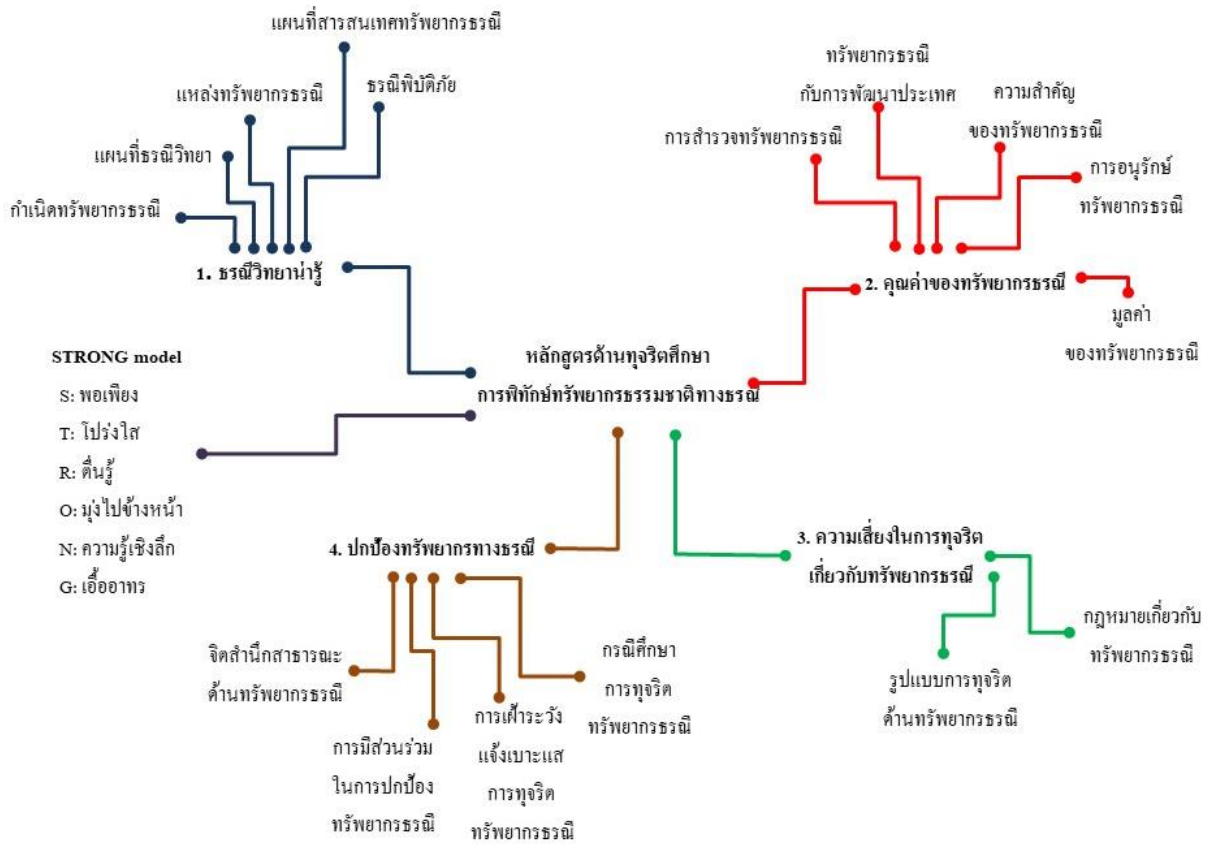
แผนที่สารสนเทศทรัพยากรธรณี

แหล่งทรัพยากรธรณี

ธรณีพิบัติภัย

แผนที่ธรณีวิทยา

กำเนิดทรัพยากรธรณี

1. ธรณีวิทยาน่ารู้

ทรัพยากรธรณี กับการพัฒนาประเทศ

ความสำคัญ ของทรัพยากรธรณี

การสำรวจทรัพยากรธรณี

การอนุรักษ์ ทรัพยากรธรณี

2. คุณค่าของทรัพยากรธรณี

มูลค่า ของทรัพยากรธรณี

หลักสูตรต้านทุจริตศึกษา การพิทักษ์ทรัพยากรธรรมชาติทางธรณี

STRONG model
S: พอเพียง
T: โปร่งใส
R: ตื่นรู้
O: มุ่งไปข้างหน้า
N: ความรู้เชิงลึก
G: เอื้ออาทร

4. ปกป้องทรัพยากรทางธรณี

3. ความเสี่ยงในการทุจริต เกี่ยวกับทรัพยากรธรณี

กฎหมายเกี่ยวกับ ทรัพยากรธรณี

รูปแบบการทุจริต ด้านทรัพยากรธรณี

จิตสำนึกสาธารณะ ด้านทรัพยากรธรณี

กรณีศึกษา การทุจริต ทรัพยากรธรณี

การเฝ้าระวัง แจ้งเบาะแส การทุจริต ทรัพยากรธรณี

การมีส่วนร่วม ในการปกป้อง ทรัพยากรธรณี